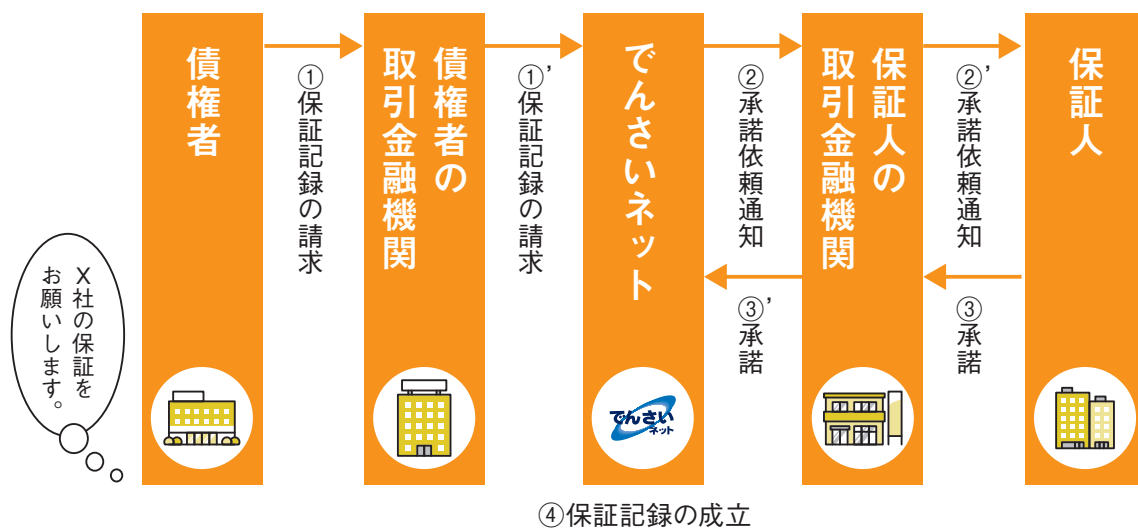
X社の保証をお願いします。

債権者

①保証記録の請求

債権者の取引金融機関

①'保証記録の請求

でんさいネット

でんさいネット

②承諾依頼通知

③'承諾

保証人の取引金融機関

②'承諾依頼通知

③承諾

保証人

④保証記録の成立